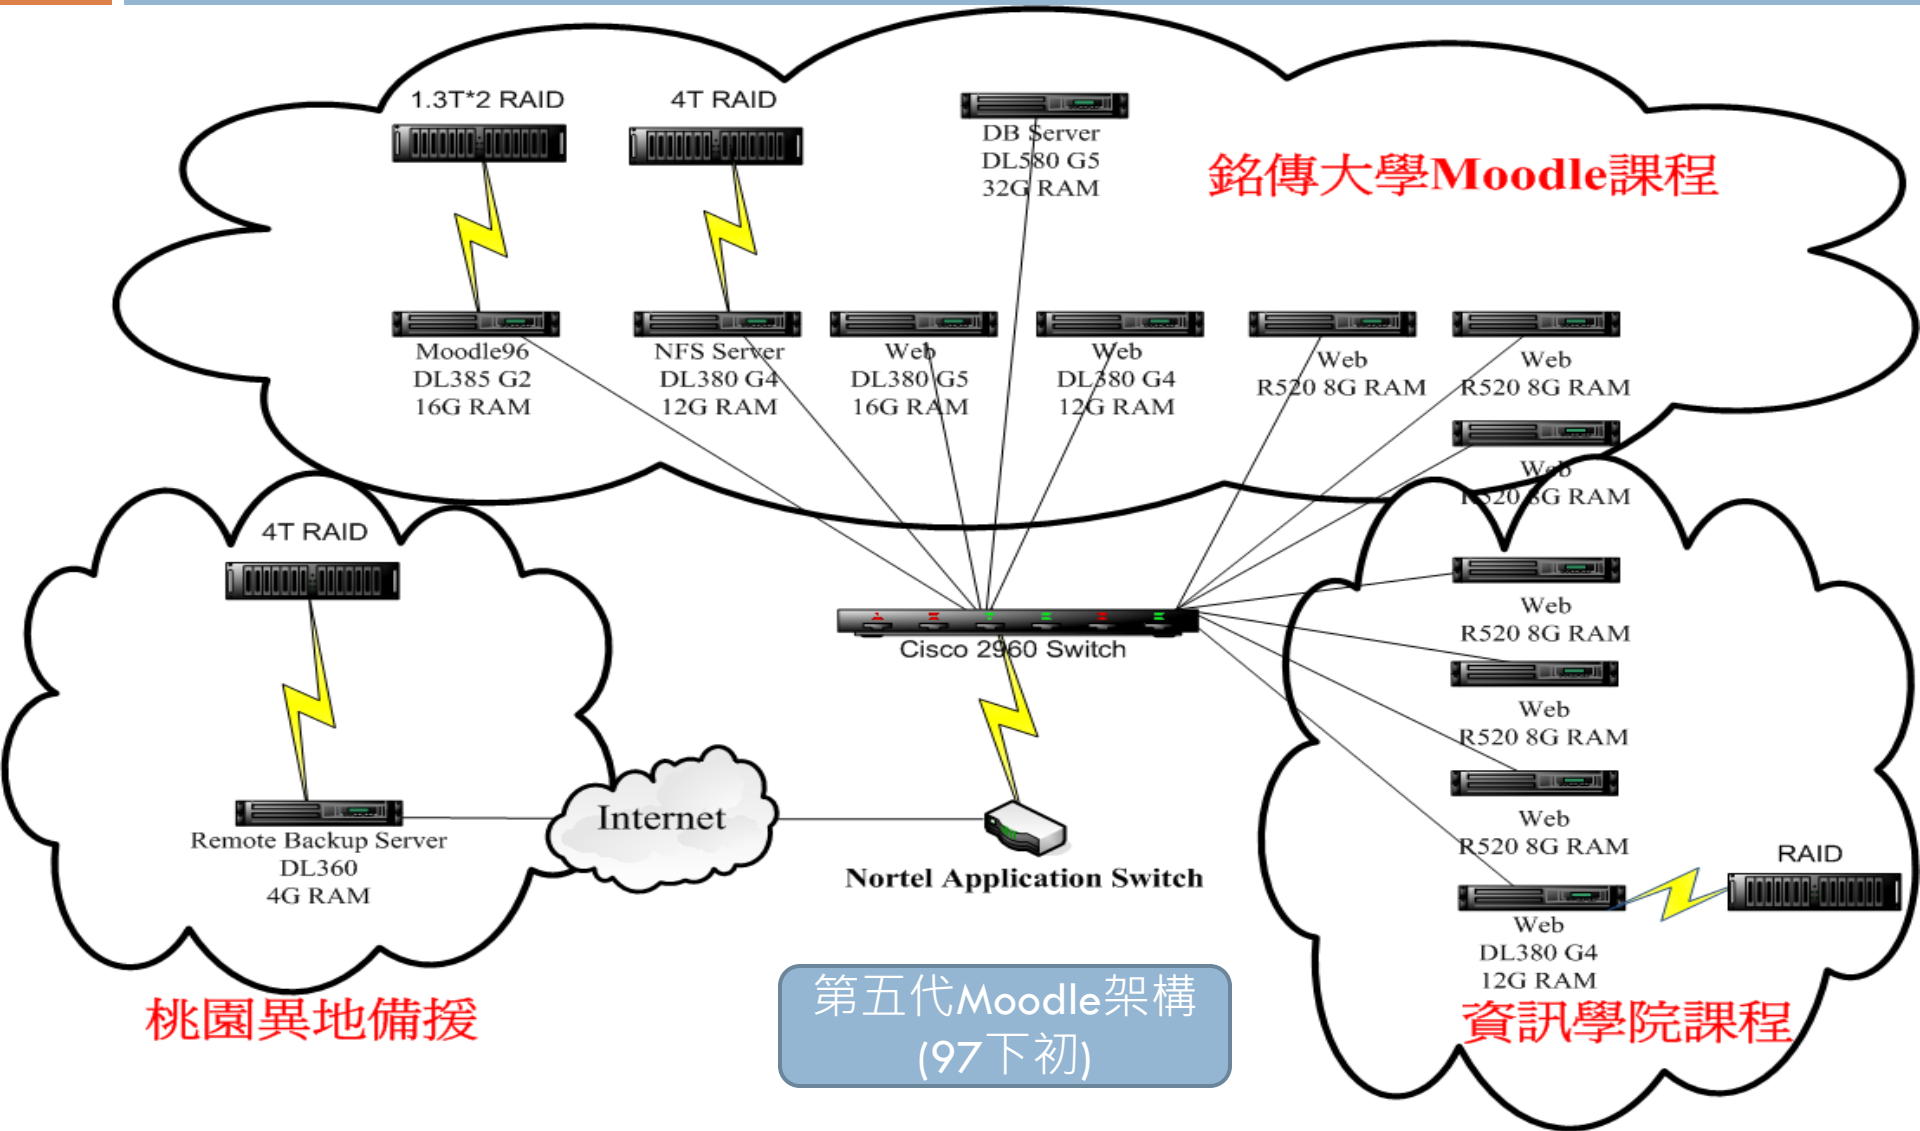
1.3T*2 RAID

4T RAID

DB Server
DL580 G5
32G RAM

銘傳大學Moodle課程

Moodle96
DL385 G2
16G RAM

NFS Server
DL380 G4
12G RAM

Web
DL380 G5
16G RAM

Web
DL380 G4
12G RAM

Web
R520 8G RAM

Web
R520 8G RAM

Web
R520 8G RAM

4T RAID

Cisco 2960 Switch

Web
R520 8G RAM

Web
R520 8G RAM

Web
R520 8G RAM

RAID

Remote Backup Server
DL360
4G RAM

Internet

Nortel Application Switch

Web
DL380 G4
12G RAM

桃園異地備援

第五代Moodle架構
(97下初)

資訊學院課程